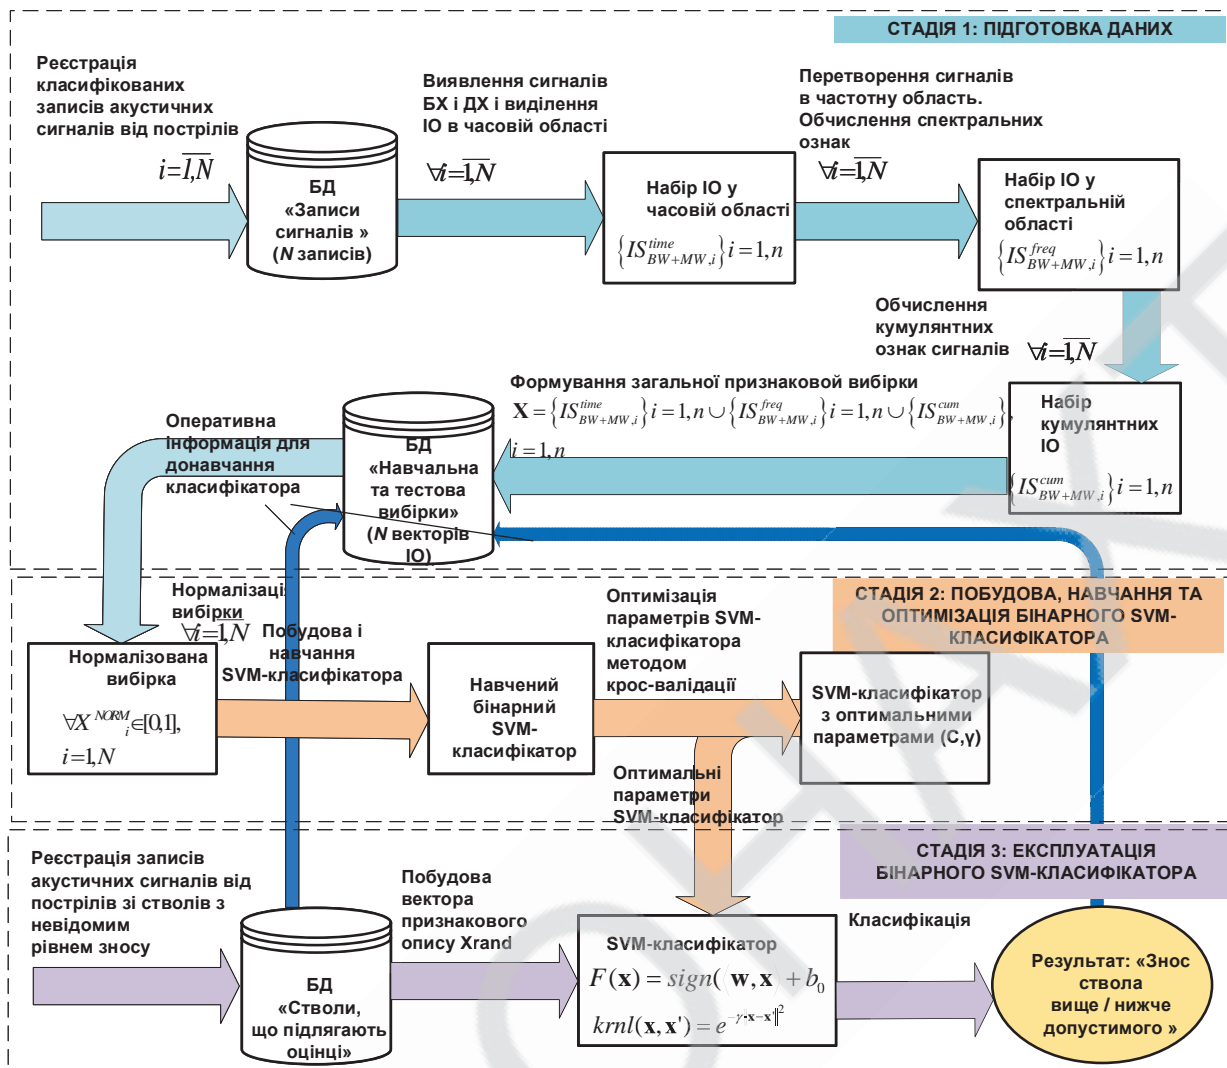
СТАДІЯ 1: ПІДГОТОВКА ДАНИХ

Реєстрація класифікованих записів акустичних сигналів від пострілів

$i=\overline{1,N}$

БД «Записи сигналів » (N записів)

Виявлення сигналів БХ і ДХ і виділення ІО в часовій області

$\forall i=\overline{1,N}$

Набір ІО у часовій області

$\left\{IS^{time}_{BW+MW,i}\right\} i=1,n$

Перетворення сигналів в частотну область. Обчислення спектральних ознак

$\forall i=\overline{1,N}$

Набір ІО у спектральній області

$\left\{IS^{freq}_{BW+MW,i}\right\} i=1,n$

Обчислення кумулянтних ознак сигналів

$\forall i=\overline{1,N}$

Набір кумулянтних ІО

$\left\{IS^{cum}_{BW+MW,i}\right\} i=1,n$

Формування загальної признакової вибірки

$\mathbf{X}=\left\{IS^{time}_{BW+MW,i}\right\} i=1,n \cup \left\{IS^{freq}_{BW+MW,i}\right\} i=1,n \cup \left\{IS^{cum}_{BW+MW,i}\right\},$ $i=1,n$

БД «Навчальна та тестова вибірки» (N векторів ІО)

Оперативна інформація для донавчання класифікатора

Нормалізація вибірки

$\forall i=\overline{1,N}$

СТАДІЯ 2: ПОБУДОВА, НАВЧАННЯ ТА ОПТИМІЗАЦІЯ БІНАРНОГО SVM-КЛАСИФІКАТОРА

Нормалізована вибірка

$\forall X^{NORM}_{i} \in [0,1],$ $i=1,N$

Побудова і навчання SVM-класифікатора

Навчений бінарний SVM-класифікатор

Оптимізація параметрів SVM-класифікатора методом крос-валідації

SVM-класифікатор з оптимальними параметрами (C,γ)

Оптимальні параметри SVM-класифікатор

СТАДІЯ 3: ЕКСПЛУАТАЦІЯ БІНАРНОГО SVM-КЛАСИФІКАТОРА

Реєстрація записів акустичних сигналів від пострілів зі стволів з невідомим рівнем зносу

БД «Стволи, що підлягають оцінці»

Побудова вектора признакового опису Xrand

SVM-класифікатор

$F(\mathbf{x}) = sign(\langle \mathbf{w},\mathbf{x}\rangle + b_0$

$krnl(\mathbf{x},\mathbf{x}') = e^{-\gamma\cdot\|\mathbf{x}-\mathbf{x}'\|^2}$

Класифікація

Результат: «Знос ствола вище / нижче допустимого »